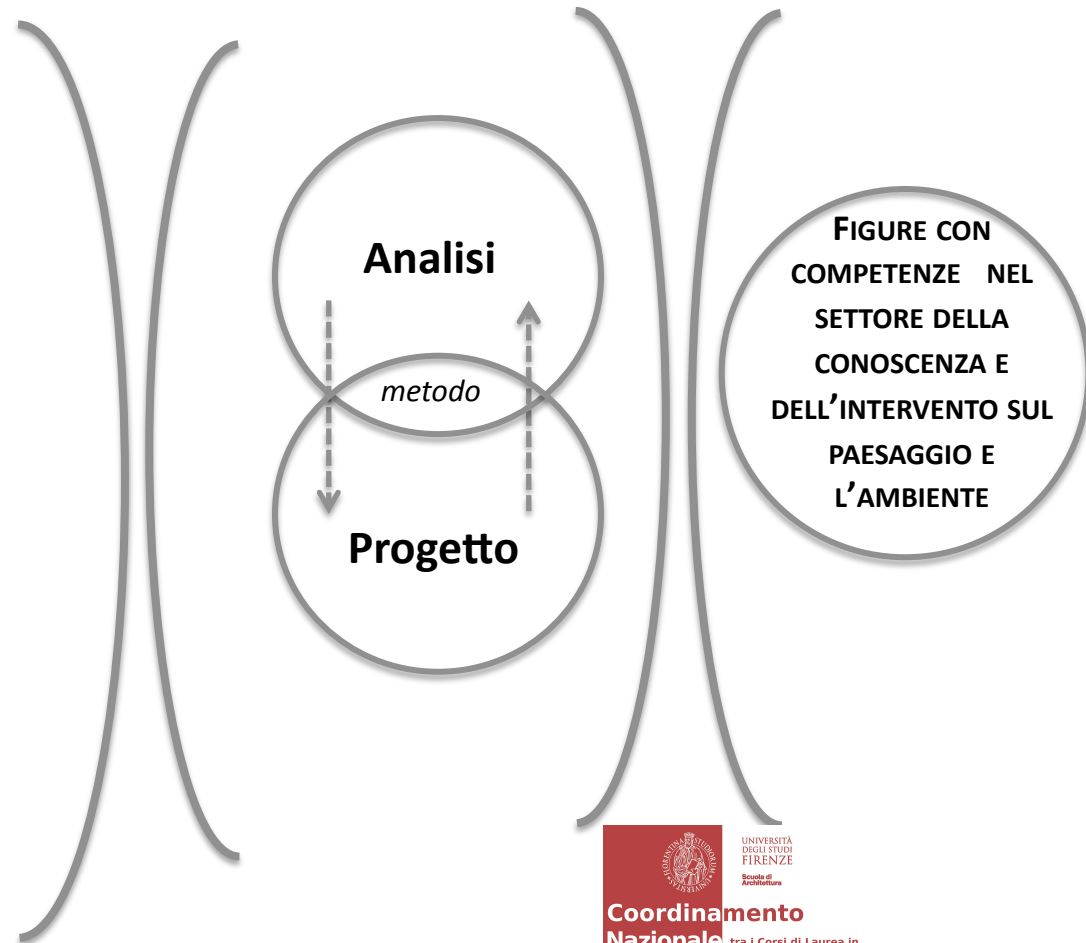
Analisi

metodo

Progetto

FIGURE CON COMPETENZE NEL SETTORE DELLA CONOSCENZA E DELL'INTERVENTO SUL PAESAGGIO E L'AMBIENTE

UNIVERSITÀ DEGLI STUDI FIRENZE
Scuola di Architettura

Coordinamento Nazionale tra i Corsi di Laurea in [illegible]